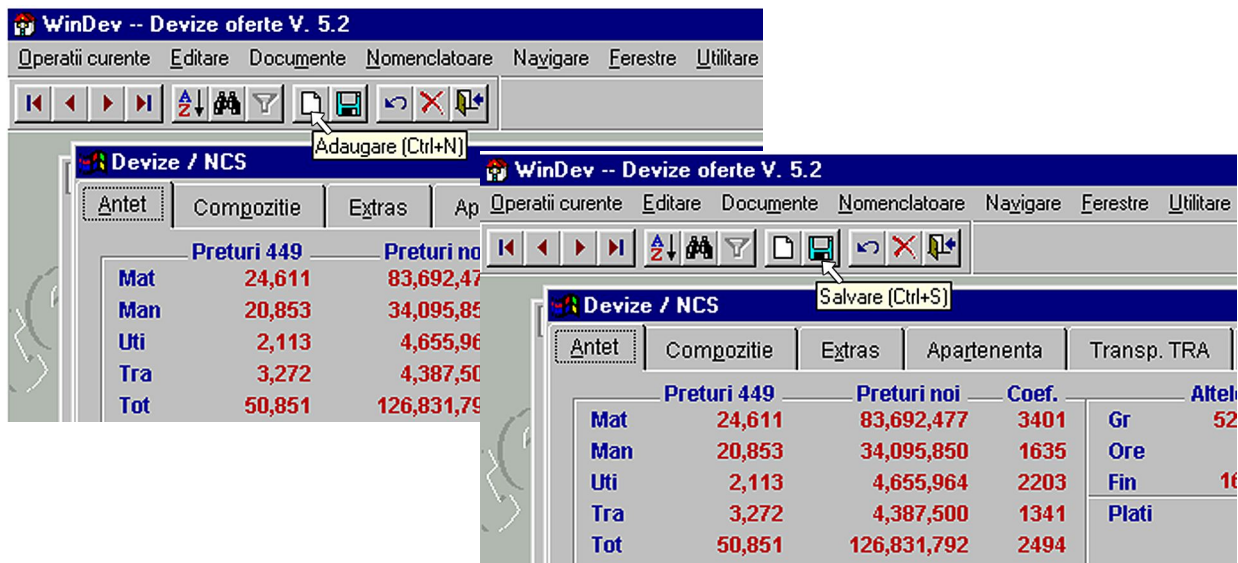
WinDev -- Devize oferte V. 5.2

Operatii curente Editare Documente Nomenclatoare Navigare Ferestre Utilitare

Adaugare (Ctrl+N)

Devize / NCS

Antet Compozitie Extras Ap

| | Preturi 449 | Preturi noi |
|---|---|---|
| Mat | 24,611 | 83,692,47 |
| Man | 20,853 | 34,095,85 |
| Uti | 2,113 | 4,655,96 |
| Tra | 3,272 | 4,387,50 |
| Tot | 50,851 | 126,831,79 |

WinDev -- Devize oferte V. 5.2

Operatii curente Editare Documente Nomenclatoare Navigare Ferestre Utilitare

Salvare (Ctrl+S)

Devize / NCS

Antet Compozitie Extras Apartenenta Transp. TRA

| | Preturi 449 | Preturi noi | Coef. | | Altele |
|---|---|---|---|---|---|
| Mat | 24,611 | 83,692,477 | 3401 | Gr | 52 |
| Man | 20,853 | 34,095,850 | 1635 | Ore | |
| Uti | 2,113 | 4,655,964 | 2203 | Fin | 16 |
| Tra | 3,272 | 4,387,500 | 1341 | Plati | |
| Tot | 50,851 | 126,831,792 | 2494 | | |